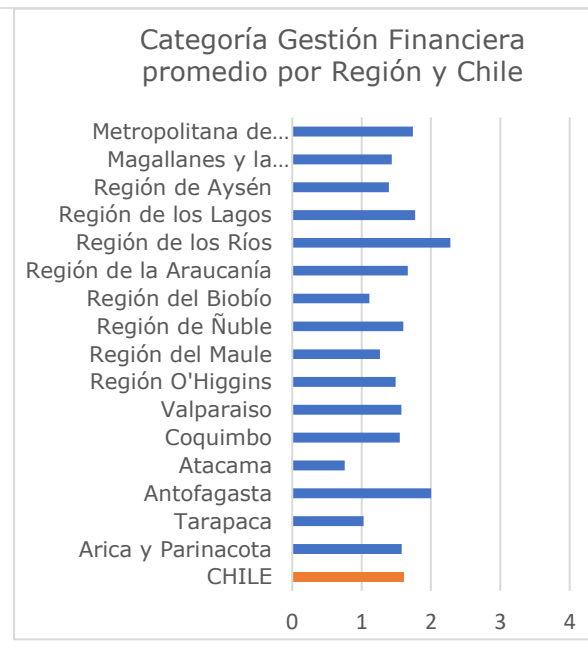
Categoría Gestión Financiera promedio por Región y Chile

Metropolitana de…
Magallanes y la…
Región de Aysén
Región de los Lagos
Región de los Ríos
Región de la Araucanía
Región del Biobío
Región de Ñuble
Región del Maule
Región O'Higgins
Valparaiso
Coquimbo
Atacama
Antofagasta
Tarapaca
Arica y Parinacota
CHILE

0 1 2 3 4